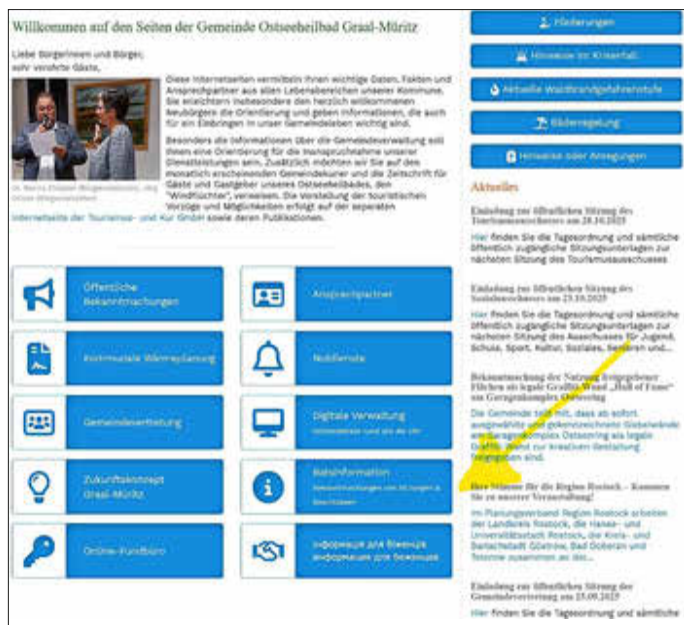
Willkommen auf den Seiten der Gemeinde Ostseeheilbad Graal-Müritz

Liebe Bürgerinnen und Bürger,
sehr verehrte Gäste,

Diese Internetseiten vermitteln Ihnen wichtige Daten, Fakten und Ansprechpartner aus allen Lebensbereichen unserer Kommune. Sie erleichtern insbesondere den herzlich willkommenen Neubürgern die Orientierung und geben Informationen, die auch für ein Einbringen in unser Gemeindeleben wichtig sind.

Besonders die Informationen über die Gemeindeverwaltung soll Ihnen eine Orientierung für die Inanspruchnahme unserer Dienstleistungen sein. Zusätzlich möchten wir Sie auf den monatlich erscheinenden Gemeindekurier und die Zeitschrift für Gäste und Gastgeber unseres Ostseeheilbades, den "Windflüchter", verweisen. Die Vorstellung der touristischen Vorzüge und Möglichkeiten erfolgt auf der separaten Internetseite der Tourismus- und Kur GmbH sowie deren Publikationen.

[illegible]

Öffentliche Bekanntmachungen

Ansprechpartner

Kommunale Wärmeplanung

Notdienste

Gemeindevertretung

Digitale Verwaltung
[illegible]

Zukunftskonzept Graal-Müritz

Bürgerinformation
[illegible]

Online-Fundbüro

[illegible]

Änderungen

Hinweise zur Kita

Aktuelle Waldbrandgefahrenstufe

Bäderregelung

Hinweise oder Anregungen

Aktuelles

Einladung zur öffentlichen Sitzung des Tourismusausschusses am 28.10.2025
Hier finden Sie die Tagesordnung und sämtliche öffentlich zugängliche Sitzungsunterlagen zur nächsten Sitzung des Tourismusausschusses

Einladung zur öffentlichen Sitzung des Sozialausschusses am 23.10.2025
Hier finden Sie die Tagesordnung und sämtliche öffentlich zugängliche Sitzungsunterlagen zur nächsten Sitzung des Ausschusses für Jugend, Schule, Sport, Kultur, Soziales, Senioren und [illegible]

Bekanntmachung der Nutzung festgegebener Flächen als legale Graffiti-Wand „Hall of Fame" am Garagenkomplex Ostsenring
Die Gemeinde teilt mit, dass ab sofort ausgewählte und gekennzeichnete Giebelwände am Garagenkomplex Ostsenring als legale Graffiti-Wand zur kreativen Gestaltung freigegeben sind.

Ihre Stimme für die Region Rostock – Kommen Sie zu unserer Veranstaltung!
Im Planungsverband Region Rostock arbeiten der Landkreis Rostock, die Hanse- und Universitätsstadt Rostock, die Kreis- und Barlachstadt Güstrow, Bad Doberan und Teterow zusammen an der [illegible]

Einladung zur öffentlichen Sitzung der Gemeindevertretung am 25.09.2025
Hier finden Sie die Tagesordnung und sämtliche